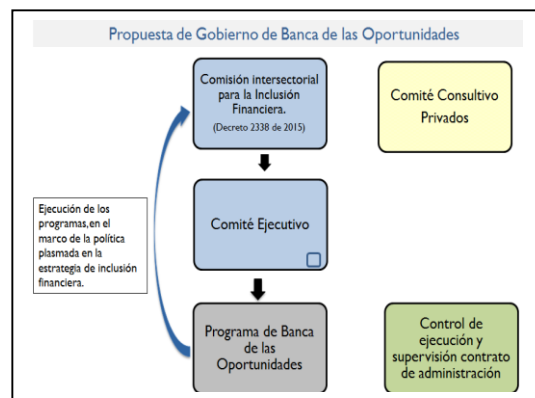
Propuesta de Gobierno de Banca de las Oportunidades

Comisión intersectorial para la Inclusión Financiera.
(Decreto 2338 de 2015)

Comité Consultivo Privados

Ejecución de los programas,en el marco de la política plasmada en la estrategia de inclusión financiera.

Comité Ejecutivo

Programa de Banca de las Oportunidades

Control de ejecución y supervisión contrato de administración